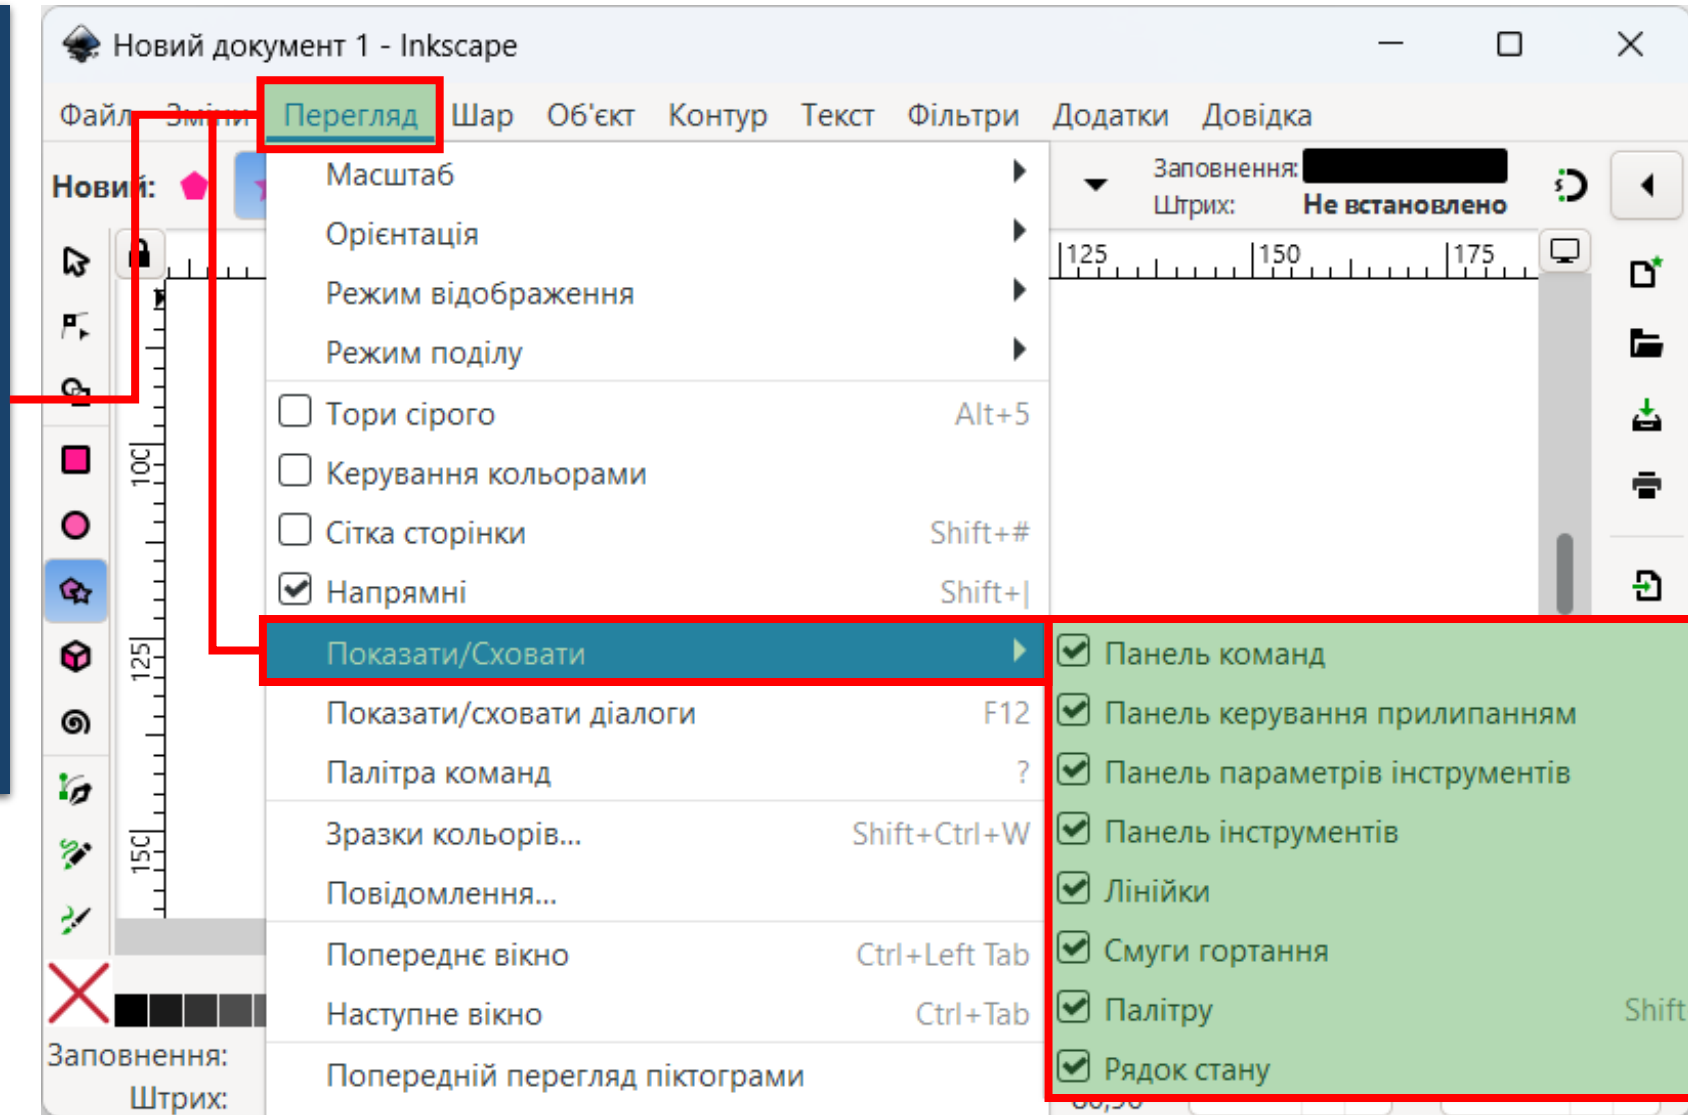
Новий документ 1 - Inkscape

Файл Зміни Перегляд Шар Об'єкт Контур Текст Фільтри Додатки Довідка

Новий:

Заповнення:
Штрих: Не встановлено

125 150 175

100 125 150

Масштаб
Орієнтація
Режим відображення
Режим поділу
Тори сірого Alt+5
Керування кольорами
Сітка сторінки Shift+#
Напрямні Shift+|
Показати/Сховати
Показати/сховати діалоги F12
Палітра команд ?
Зразки кольорів... Shift+Ctrl+W
Повідомлення...
Попереднє вікно Ctrl+Left Tab
Наступне вікно Ctrl+Tab
Попередній перегляд піктограми

Панель команд
Панель керування прилипанням
Панель параметрів інструментів
Панель інструментів
Лінійки
Смуги гортання
Палітру Shift
Рядок стану

Заповнення:
Штрих: